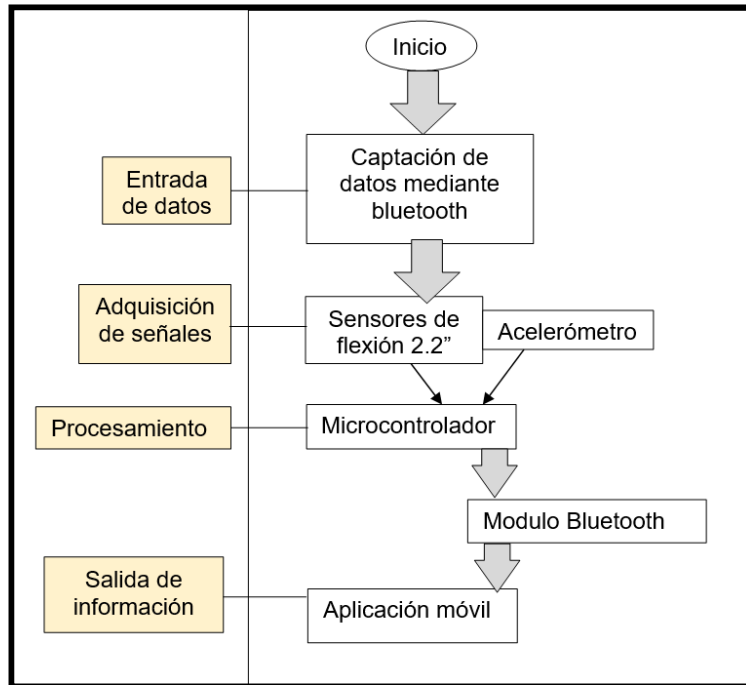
Inicio

Entrada de datos

Captación de datos mediante bluetooth

Adquisición de señales

Sensores de flexión 2.2”

Acelerómetro

Procesamiento

Microcontrolador

Modulo Bluetooth

Salida de información

Aplicación móvil